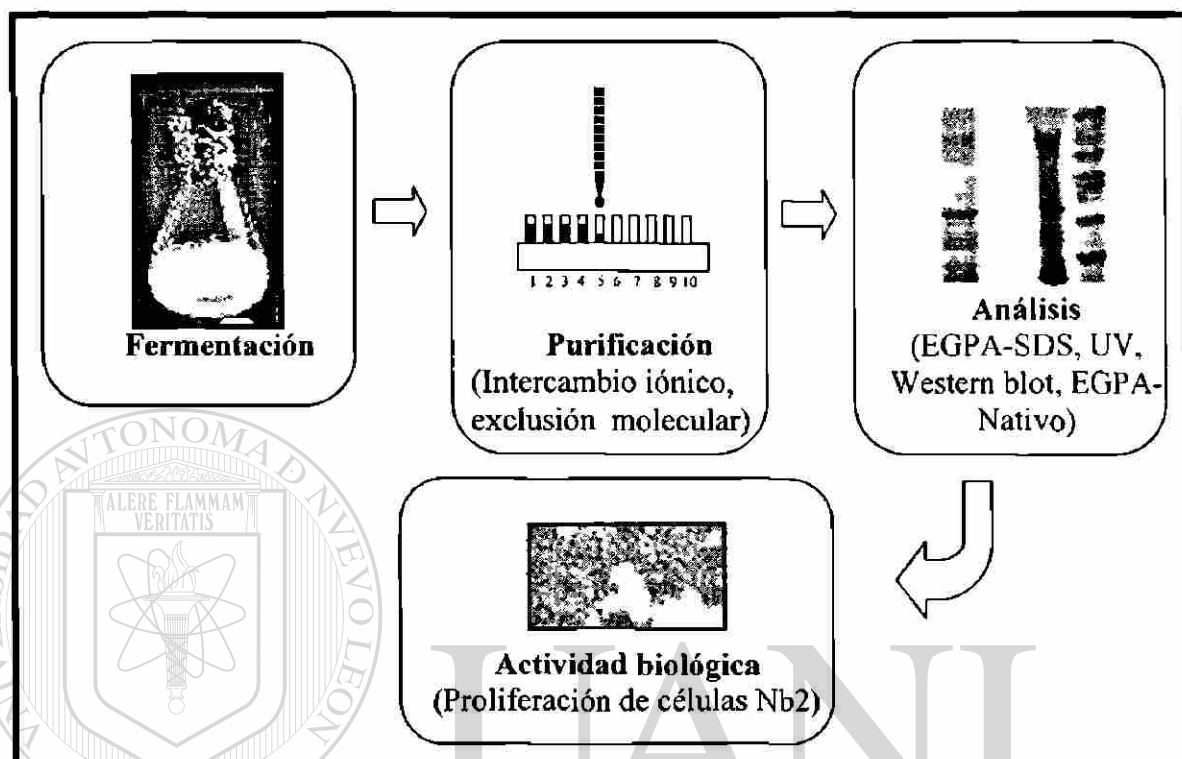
Fermentación

1 2 3 4 5 6 7 8 9 10

Purificación (Intercambio iónico, exclusión molecular)

Análisis (EGPA-SDS, UV, Western blot, EGPA-Nativo)

Actividad biológica (Proliferación de células Nb2)

UNIVERSIDAD AUTONOMA DE NUEVO LEON

ALERE FLAMMAM VERITATIS

UANL